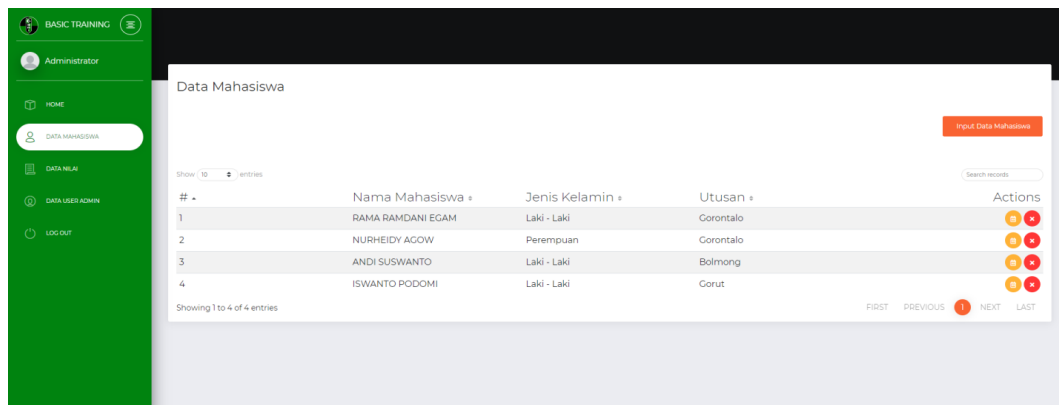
BASIC TRAINING

Administrator

HOME

DATA MAHASISWA

DATA NILAI

DATA USER ADMIN

LOG OUT

Data Mahasiswa

Input Data Mahasiswa

Show 10 entries

Search records

| # | Nama Mahasiswa | Jenis Kelamin | Utusan | Actions |
|---|---|---|---|---|
| 1 | RAMA RAMDANI EGAM | Laki - Laki | Gorontalo | |
| 2 | NURHEIDY AGOW | Perempuan | Gorontalo | |
| 3 | ANDI SUSWANTO | Laki - Laki | Bolmong | |
| 4 | ISWANTO PODOMI | Laki - Laki | Gorut | |

Showing 1 to 4 of 4 entries

FIRST PREVIOUS 1 NEXT LAST